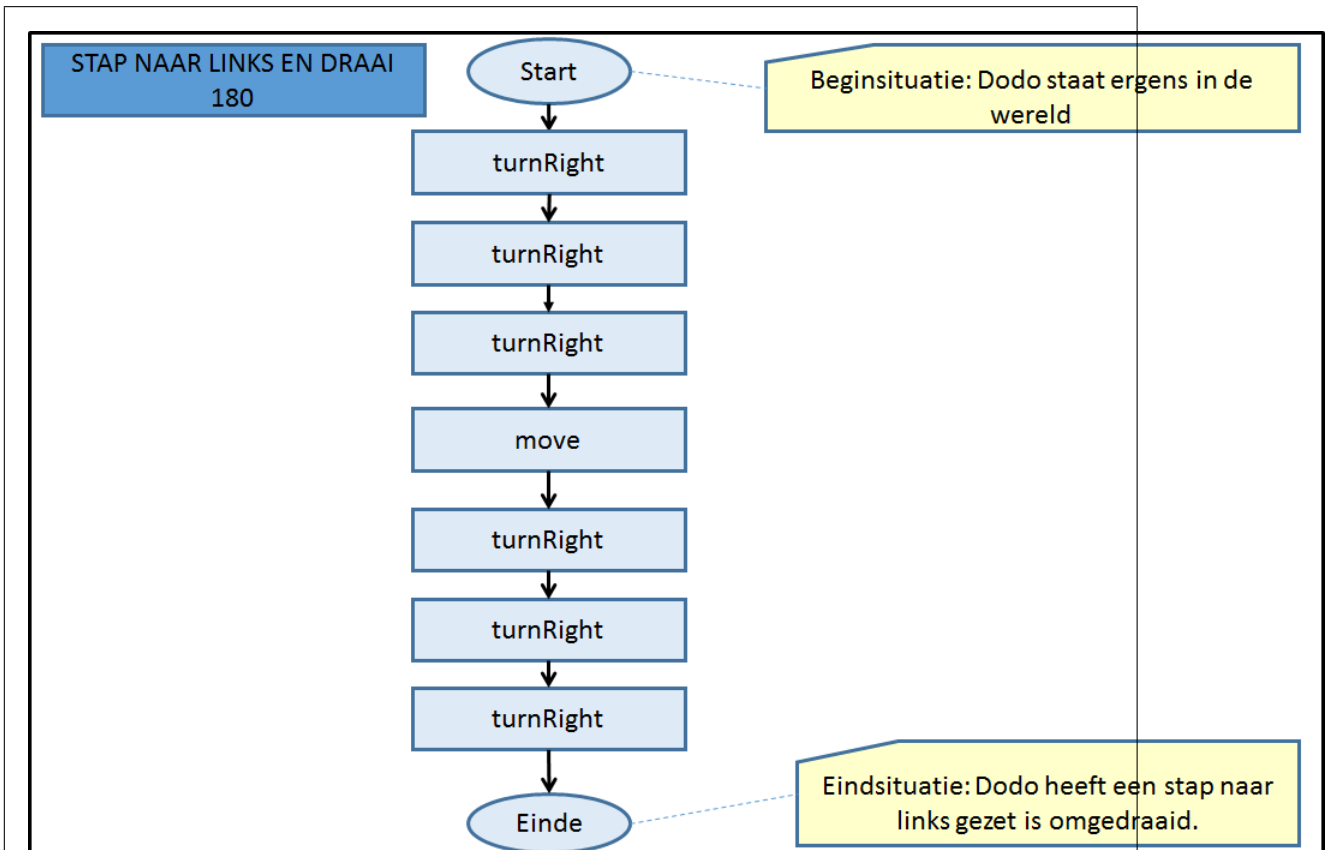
STAP NAAR LINKS EN DRAAI 180

Start

Beginsituatie: Dodo staat ergens in de wereld

turnRight

turnRight

turnRight

move

turnRight

turnRight

turnRight

Einde

Eindsituatie: Dodo heeft een stap naar links gezet is omgedraaid.